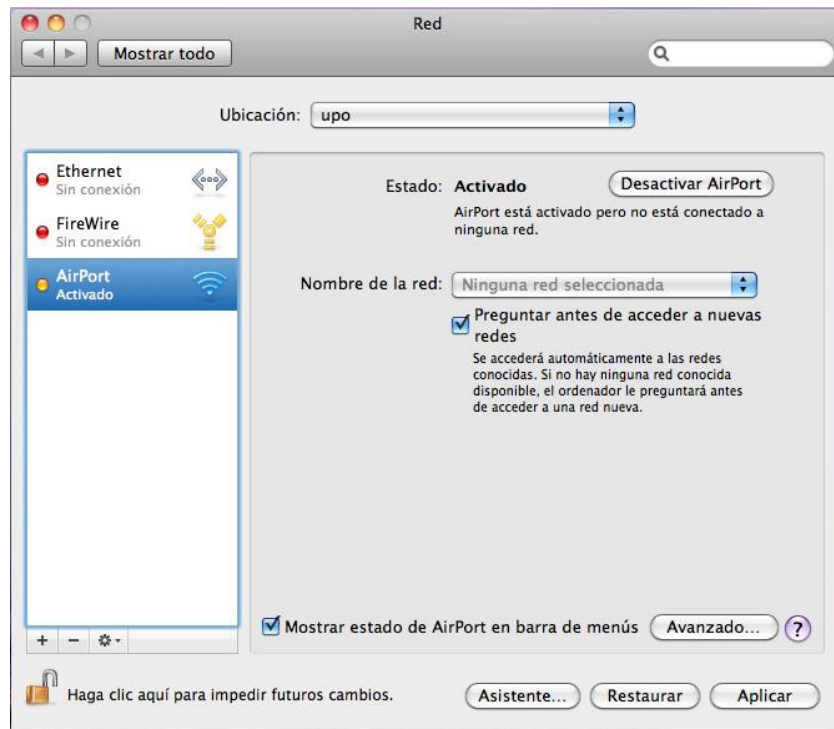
Red

Mostrar todo

Ubicación: upo

Ethernet
Sin conexión

FireWire
Sin conexión

AirPort
Activado

Estado: Activado

Desactivar AirPort

AirPort está activado pero no está conectado a ninguna red.

Nombre de la red: Ninguna red seleccionada

Preguntar antes de acceder a nuevas redes

Se accederá automáticamente a las redes conocidas. Si no hay ninguna red conocida disponible, el ordenador le preguntará antes de acceder a una red nueva.

+ −

Mostrar estado de AirPort en barra de menús

Avanzado...

?

Haga clic aquí para impedir futuros cambios.

Asistente...

Restaurar

Aplicar